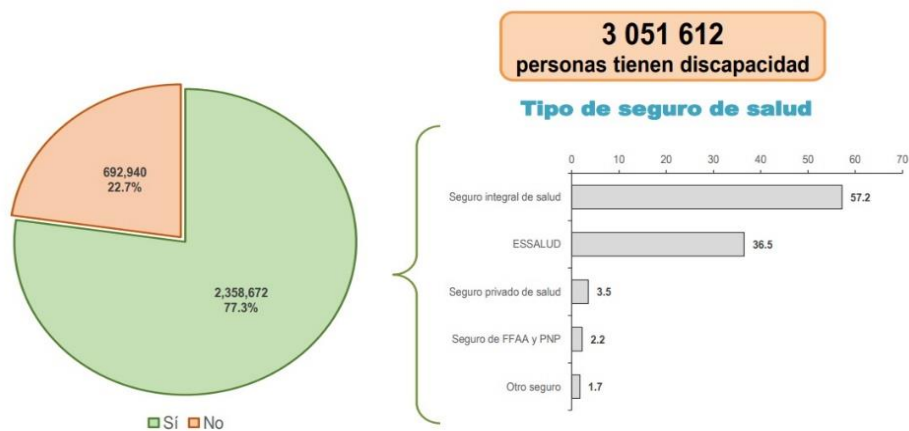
3 051 612
personas tienen discapacidad

Tipo de seguro de salud

692,940
22.7%

2,358,672
77.3%

Sí No

0 10 20 30 40 50 60 70

Seguro integral de salud 57.2
ESSALUD 36.5
Seguro privado de salud 3.5
Seguro de FFAA y PNP 2.2
Otro seguro 1.7